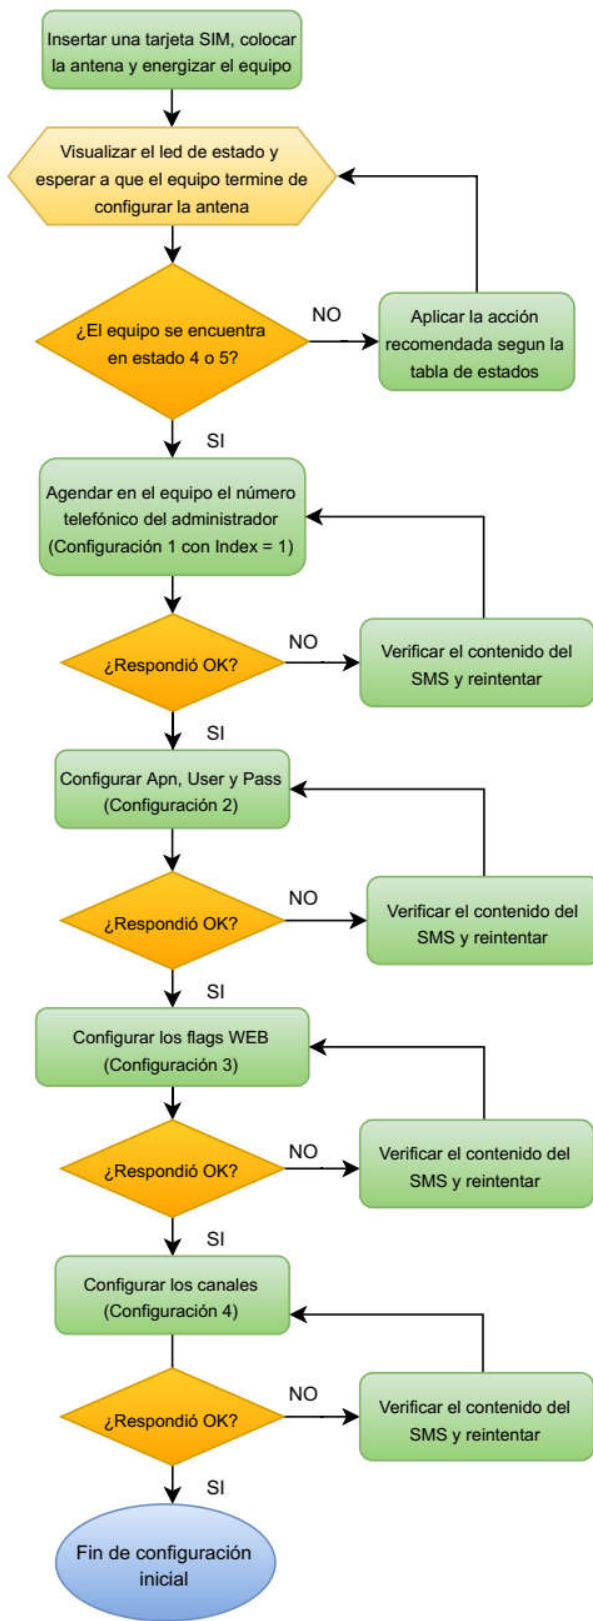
Insertar una tarjeta SIM, colocar la antena y energizar el equipo

Visualizar el led de estado y esperar a que el equipo termine de configurar la antena

¿El equipo se encuentra en estado 4 o 5?

NO

Aplicar la acción recomendada segun la tabla de estados

SI

Agendar en el equipo el número telefónico del administrador (Configuración 1 con Index = 1)

¿Respondió OK?

NO

Verificar el contenido del SMS y reintentar

SI

Configurar Apn, User y Pass (Configuración 2)

¿Respondió OK?

NO

Verificar el contenido del SMS y reintentar

SI

Configurar los flags WEB (Configuración 3)

¿Respondió OK?

NO

Verificar el contenido del SMS y reintentar

SI

Configurar los canales (Configuración 4)

¿Respondió OK?

NO

Verificar el contenido del SMS y reintentar

SI

Fin de configuración inicial